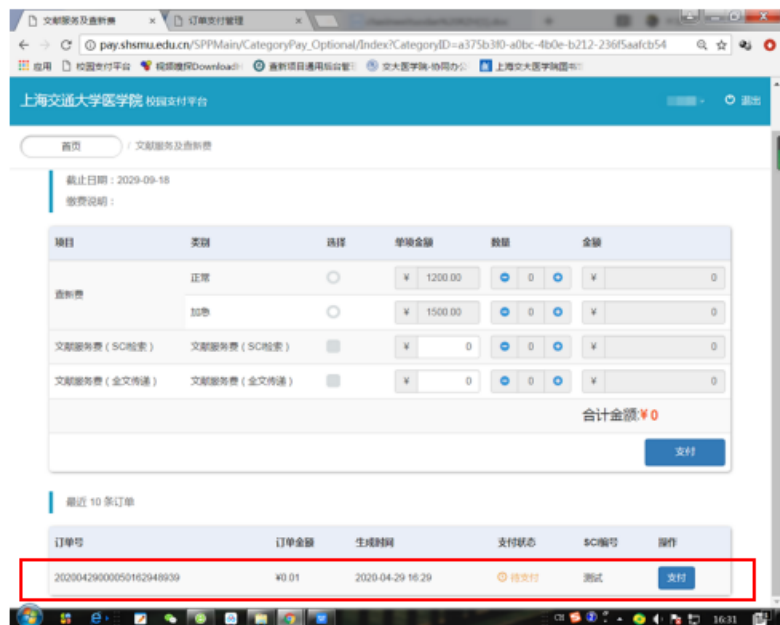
文献服务及查新费 × 订单支付管理 ×

pay.shsmu.edu.cn/SPPMain/CategoryPay_Optional/Index?CategoryID=a375b3f0-a0bc-4b0e-b212-236f5aafcb54

应用 校园支付平台 视频嗅探Download 查新项目通用后台管 交大医学院-协同办公 上海交大医学院图书

上海交通大学医学院 校园支付平台

退出

首页 / 文献服务及查新费

截止日期：2029-09-18
缴费说明：

| 项目 | 类别 | 选择 | 单项金额 | 数量 | 金额 |
|---|---|---|---|---|---|
| 查新费 | 正常 | | ¥ 1200.00 | 0 | ¥ 0 |
| | 加急 | | ¥ 1500.00 | 0 | ¥ 0 |
| 文献服务费（SCI检索） | 文献服务费（SCI检索） | | ¥ 0 | 0 | ¥ 0 |
| 文献服务费（全文传递） | 文献服务费（全文传递） | | ¥ 0 | 0 | ¥ 0 |

合计金额:¥0

支付

最近 10 条订单

| 订单号 | 订单金额 | 生成时间 | 支付状态 | SCI编号 | 操作 |
|---|---|---|---|---|---|
| 20200429000050162948939 | ¥0.01 | 2020-04-29 16:29 | 待支付 | 测试 | 支付 |

16:31